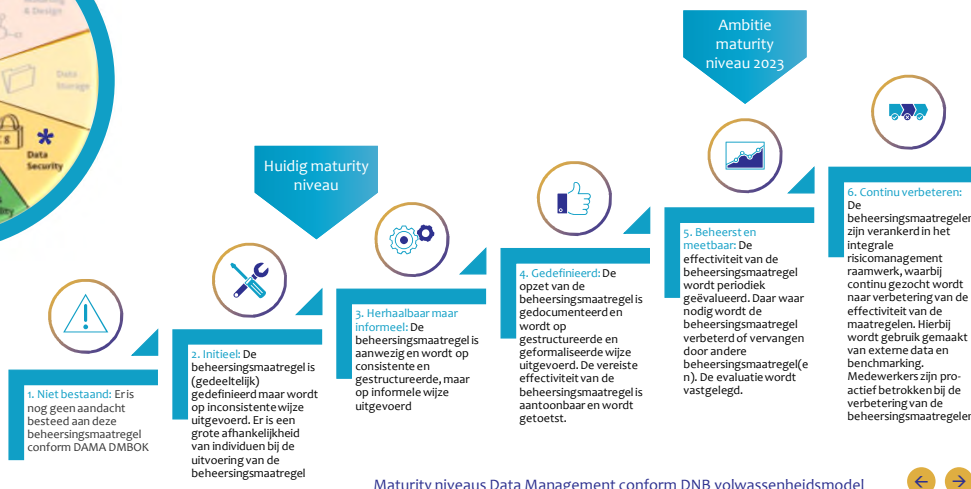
& Design

Data Storage

Data Security

Ambitie maturity niveau 2023

Huidig maturity niveau

1. Niet bestaand: Er is nog geen aandacht besteed aan deze beheersingsmaatregel conform DAMA DMBOK

2. Initieel: De beheersingsmaatregel is (gedeeltelijk) gedefinieerd maar wordt op inconsistente wijze uitgevoerd. Er is een grote afhankelijkheid van individuen bij de uitvoering van de beheersingsmaatregel

3. Herhaalbaar maar informeel: De beheersingsmaatregel is aanwezig en wordt op consistente en gestructureerde, maar op informele wijze uitgevoerd

4. Gedefinieerd: De opzet van de beheersingsmaatregel is gedocumenteerd en wordt op gestructureerde en geformaliseerde wijze uitgevoerd. De vereiste effectiviteit van de beheersingsmaatregel is aantoonbaar en wordt getoetst.

5. Beheerst en meetbaar: De effectiviteit van de beheersingsmaatregel wordt periodiek geëvalueerd. Daar waar nodig wordt de beheersingsmaatregel verbeterd of vervangen door andere beheersingsmaatregel(en). De evaluatie wordt vastgelegd.

6. Continu verbeteren: De beheersingsmaatregelen zijn verankerd in het integrale risicomanagement raamwerk, waarbij continu gezocht wordt naar verbetering van de effectiviteit van de maatregelen. Hierbij wordt gebruik gemaakt van externe data en benchmarking. Medewerkers zijn proactief betrokken bij de verbetering van de beheersingsmaatregelen

Maturity niveaus Data Management conform DNB volwassenheidsmodel